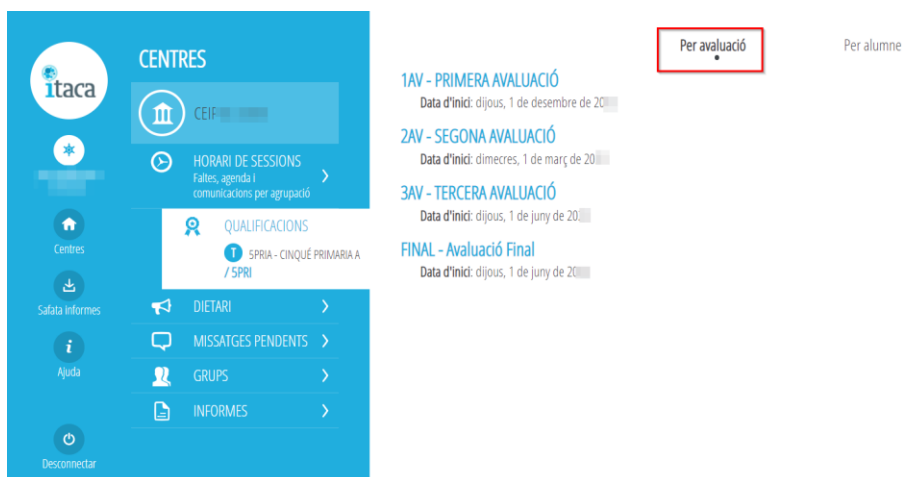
itaca

Centres

Safata informes

Ajuda

Desconnectar

CENTRES

CEIP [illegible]

HORARI DE SESSIONS
Faltes, agenda i comunicacions per agrupació

QUALIFICACIONS
T 5PRIA - CINQUÉ PRIMARIA A / 5PRI

DIETARI

MISSATGES PENDENTS

GRUPS

INFORMES

Per avaluació

Per alumne

1AV - PRIMERA AVALUACIÓ
Data d'inici: dijous, 1 de desembre de 20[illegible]

2AV - SEGONA AVALUACIÓ
Data d'inici: dimecres, 1 de març de 20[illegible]

3AV - TERCERA AVALUACIÓ
Data d'inici: dijous, 1 de juny de 20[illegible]

FINAL - Avaluació Final
Data d'inici: dijous, 1 de juny de 20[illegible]